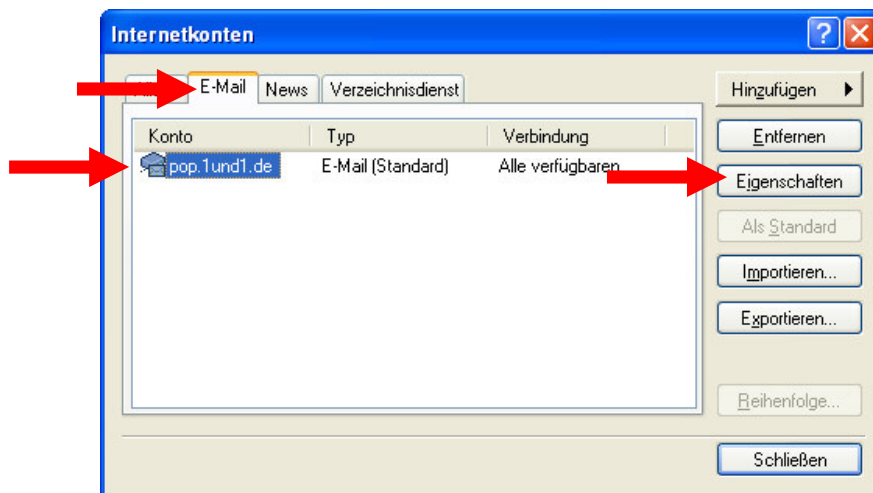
Internetkonten

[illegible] E-Mail News Verzeichnisdienst

| Konto | Typ | Verbindung |
|---|---|---|
| pop.1und1.de | E-Mail (Standard) | Alle verfügbaren |

Hinzufügen
Entfernen
Eigenschaften
Als Standard
Importieren...
Exportieren...
Reihenfolge...
Schließen